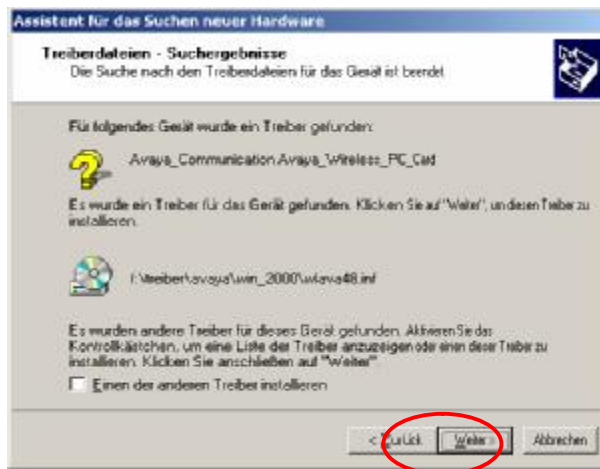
Assistent für das Suchen neuer Hardware

Treiberdateien - Suchergebnisse
Die Suche nach den Treiberdateien für das Gerät ist beendet

Für folgendes Gerät wurde ein Treiber gefunden:

Avaya_Communication Avaya_Wireless_PC_Card

Es wurde ein Treiber für das Gerät gefunden. Klicken Sie auf "Weiter", um diesen Treiber zu installieren.

f:\treiber\avaya\win_2000\wlava48.inf

Es wurden andere Treiber für dieses Gerät gefunden. Aktivieren Sie das Kontrollkästchen, um eine Liste der Treiber anzuzeigen oder einen dieser Treiber zu installieren. Klicken Sie anschließend auf "Weiter".

Einen der anderen Treiber installieren

< Zurück
Weiter
Abbrechen